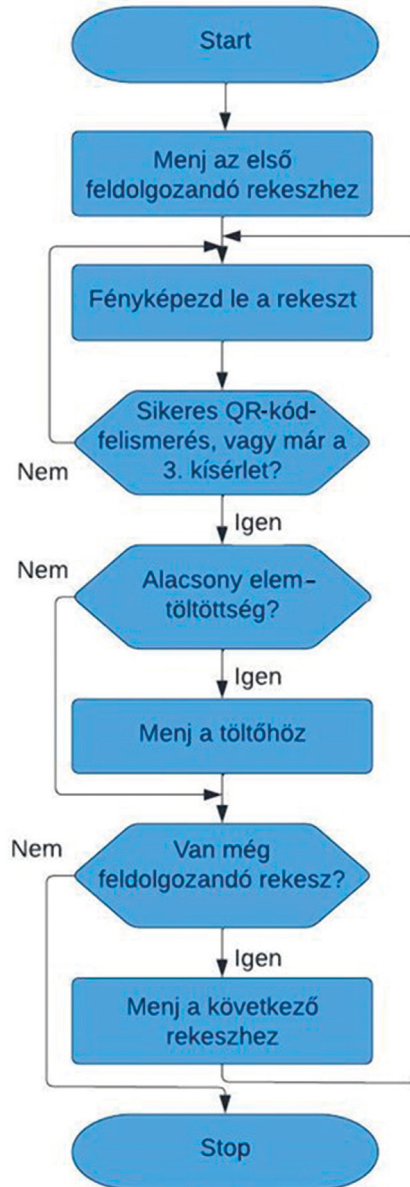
Start

Menj az első feldolgozandó rekeszhez

Fényképezd le a rekeszt

Sikeres QR-kód-felismerés, vagy már a 3. kísérlet?

Nem

Igen

Nem

Alacsony elem-töltöttség?

Igen

Menj a töltőhöz

Nem

Van még feldolgozandó rekesz?

Igen

Menj a következő rekeszhez

Stop